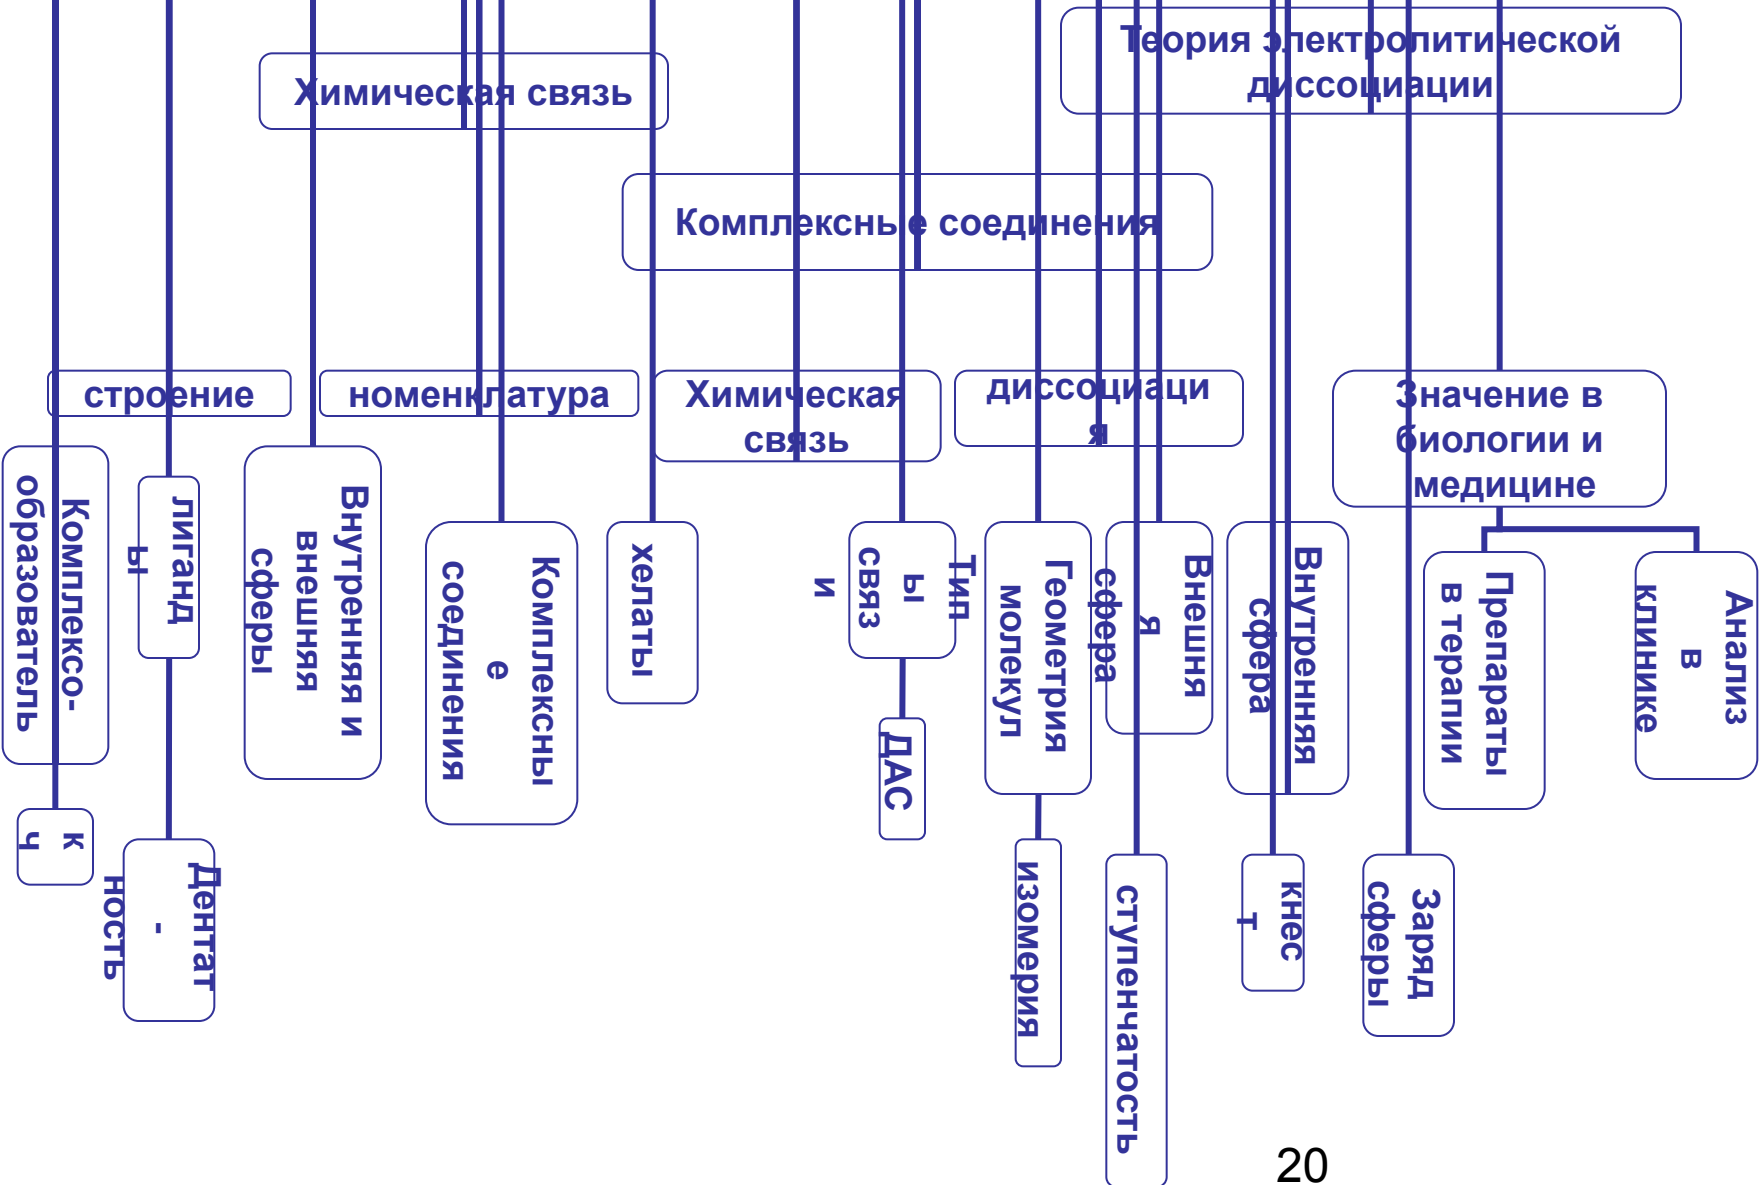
Химическая связь

Теория электролитической диссоциации

Комплексные соединения

строение

номенклатура

Химическая связь

диссоциация

Значение в биологии и медицине

Комплексо-образователь

лиганды

Внутренняя и внешняя сферы

Комплексные соединения

хелаты

Типы связи

Геометрия молекул

Внешняя сфера

Внутренняя сфера

Препараты в терапии

Анализ в клинике

кч

Дентат-ность

ДАС

изомерия

ступенчатость

Кнест

Заряд сферы

20